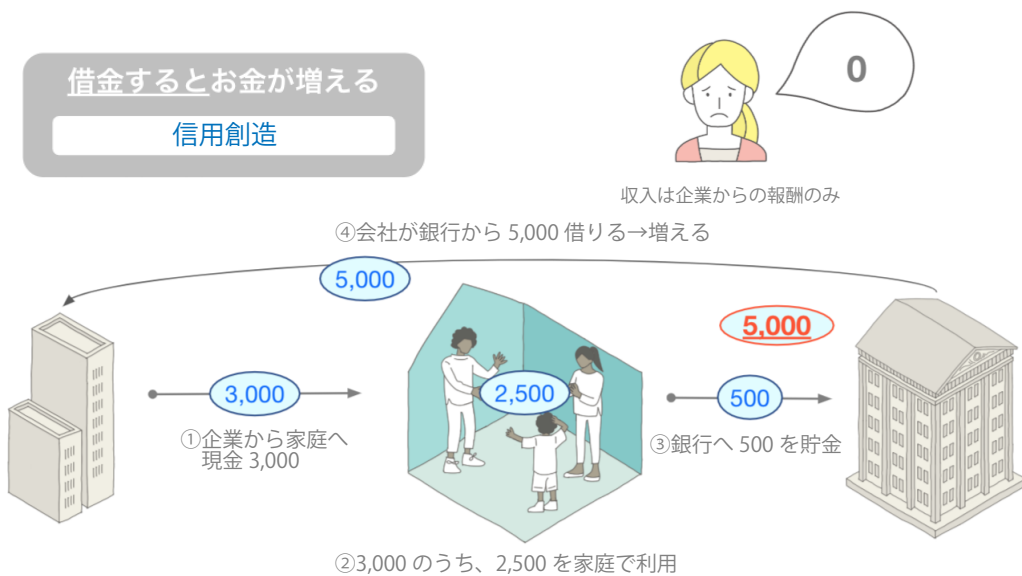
借金するとお金が増える

信用創造

0

収入は企業からの報酬のみ

④会社が銀行から 5,000 借りる→増える

5,000

5,000

3,000

①企業から家庭へ現金 3,000

2,500

500

③銀行へ 500 を貯金

②3,000 のうち、2,500 を家庭で利用